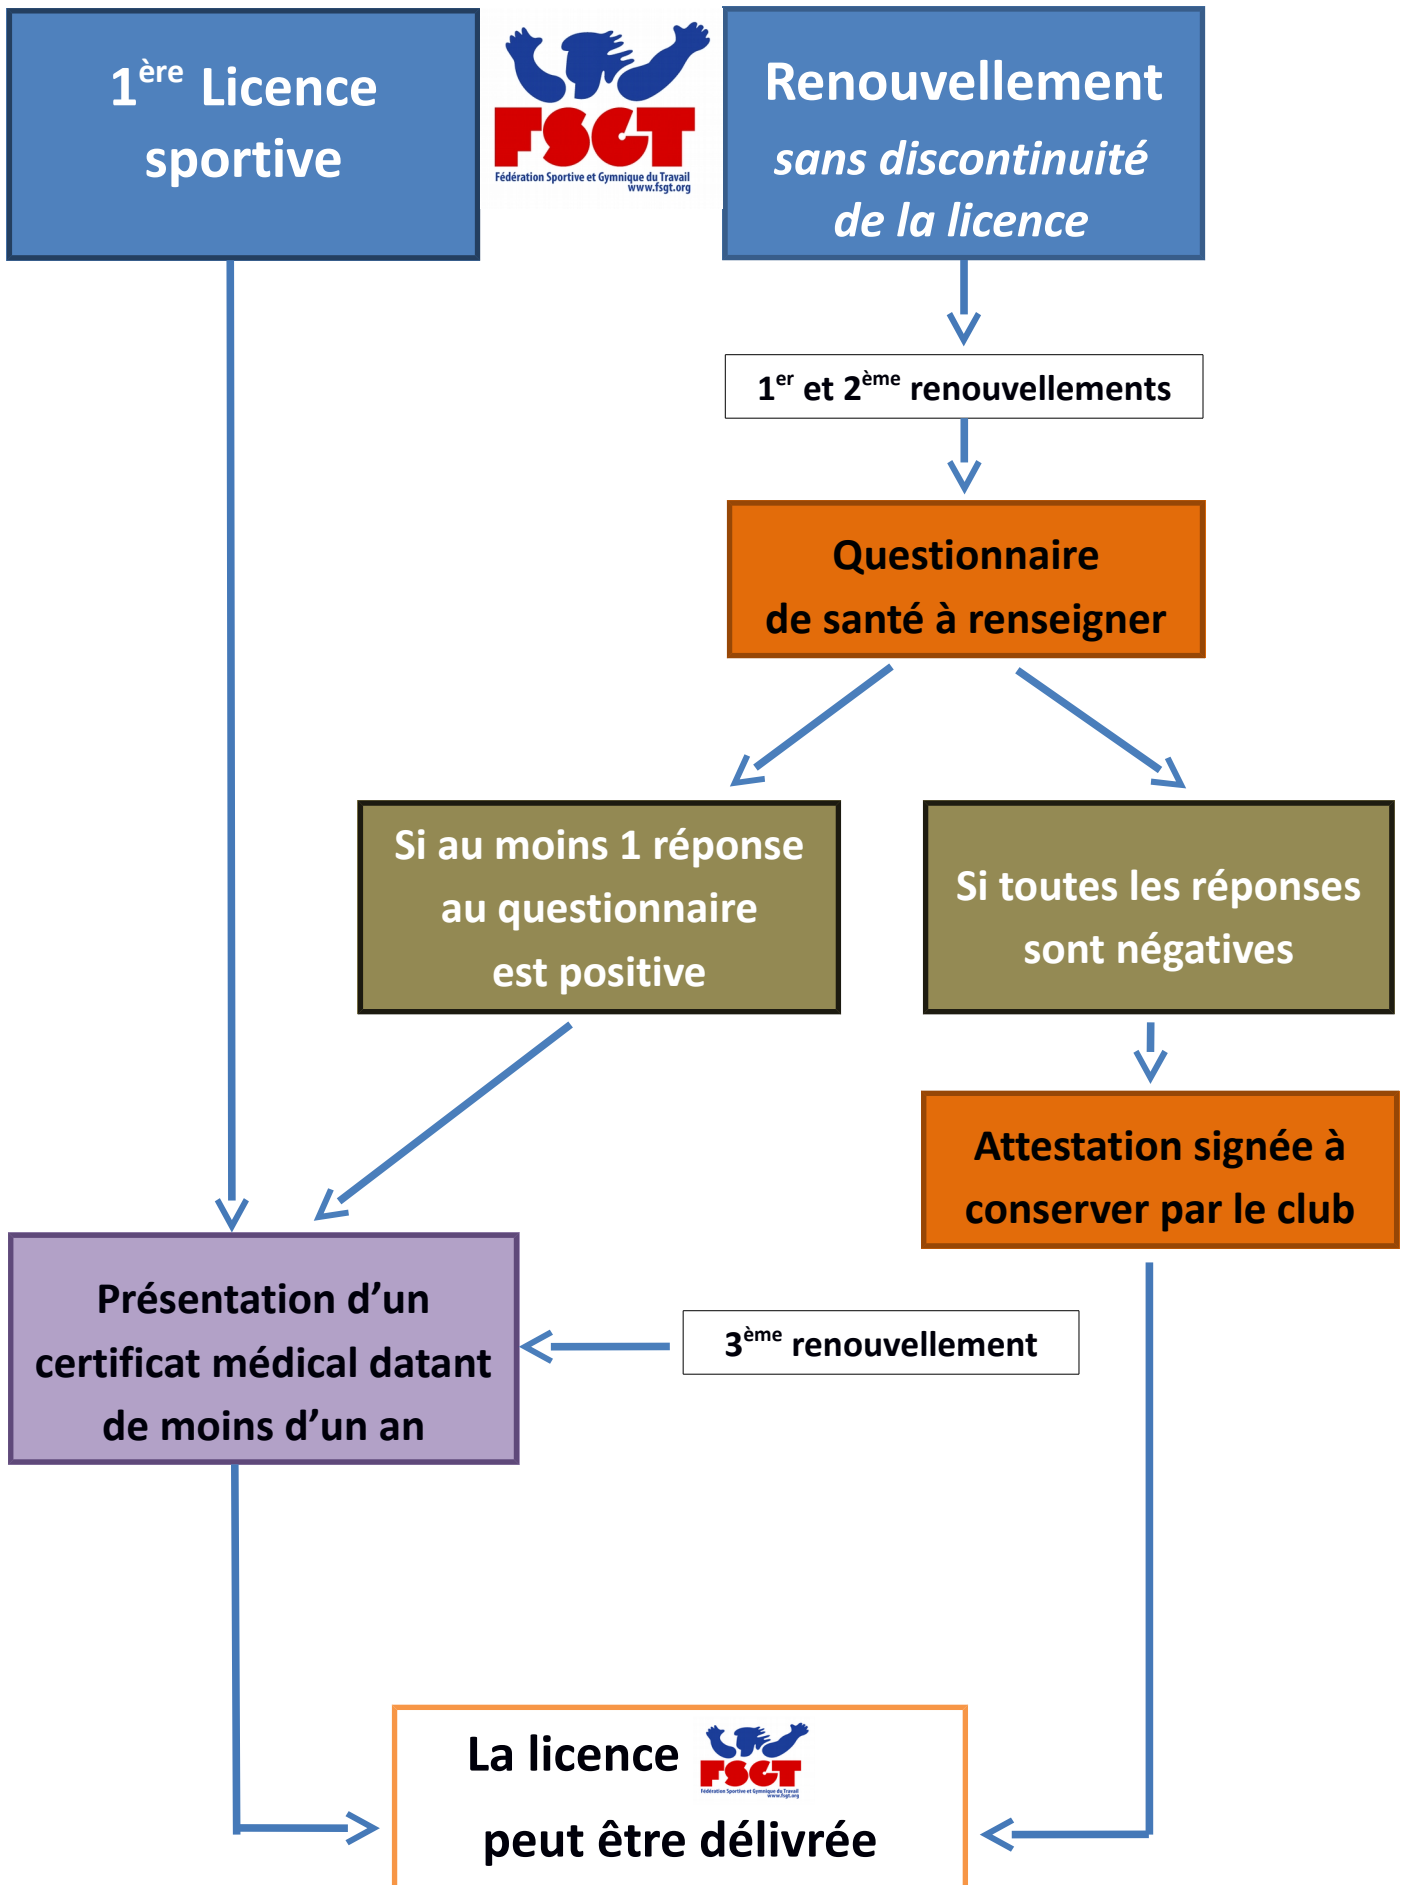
1$^{ère}$ Licence sportive

FSGT
Fédération Sportive et Gymnique du Travail
www.fsgt.org

Renouvellement
*sans discontinuité de la licence*

1$^{er}$ et 2$^{ème}$ renouvellements

Questionnaire de santé à renseigner

Si au moins 1 réponse au questionnaire est positive

Si toutes les réponses sont négatives

Attestation signée à conserver par le club

Présentation d'un certificat médical datant de moins d'un an

3$^{ème}$ renouvellement

La licence
FSGT
Fédération Sportive et Gymnique du Travail
www.fsgt.org
peut être délivrée